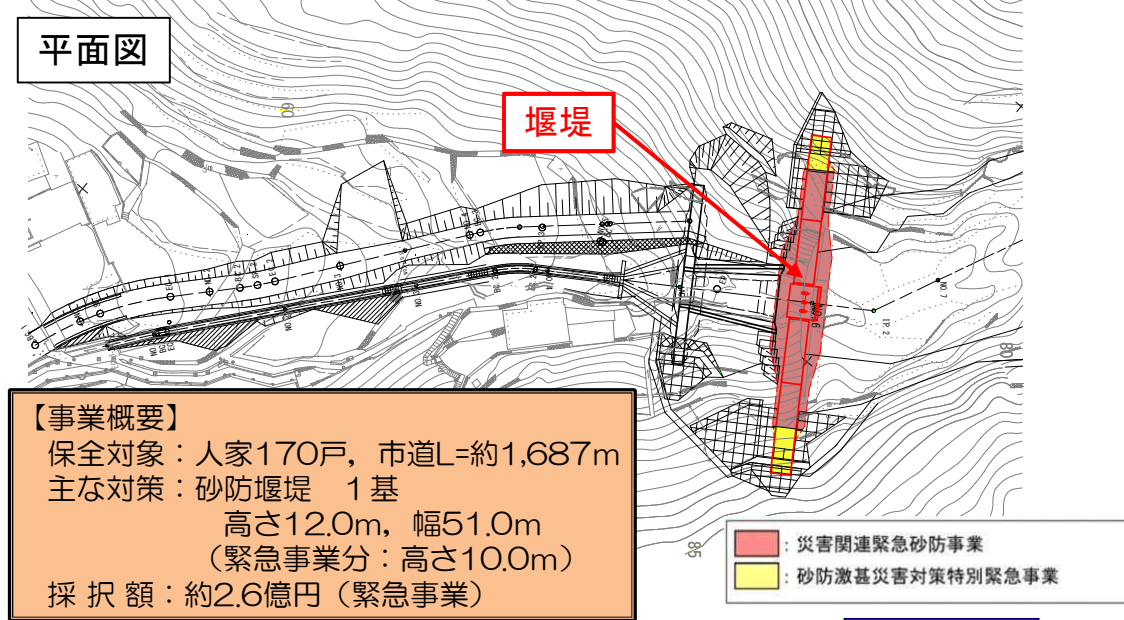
平面図

堰堤

【事業概要】
保全対象：人家170戸，市道L=約1,687m
主な対策：砂防堰堤　１基
高さ12.0m，幅51.0m
（緊急事業分：高さ10.0m）
採 択 額：約2.6億円（緊急事業）

：災害関連緊急砂防事業
：砂防激甚災害対策特別緊急事業

60
80
85